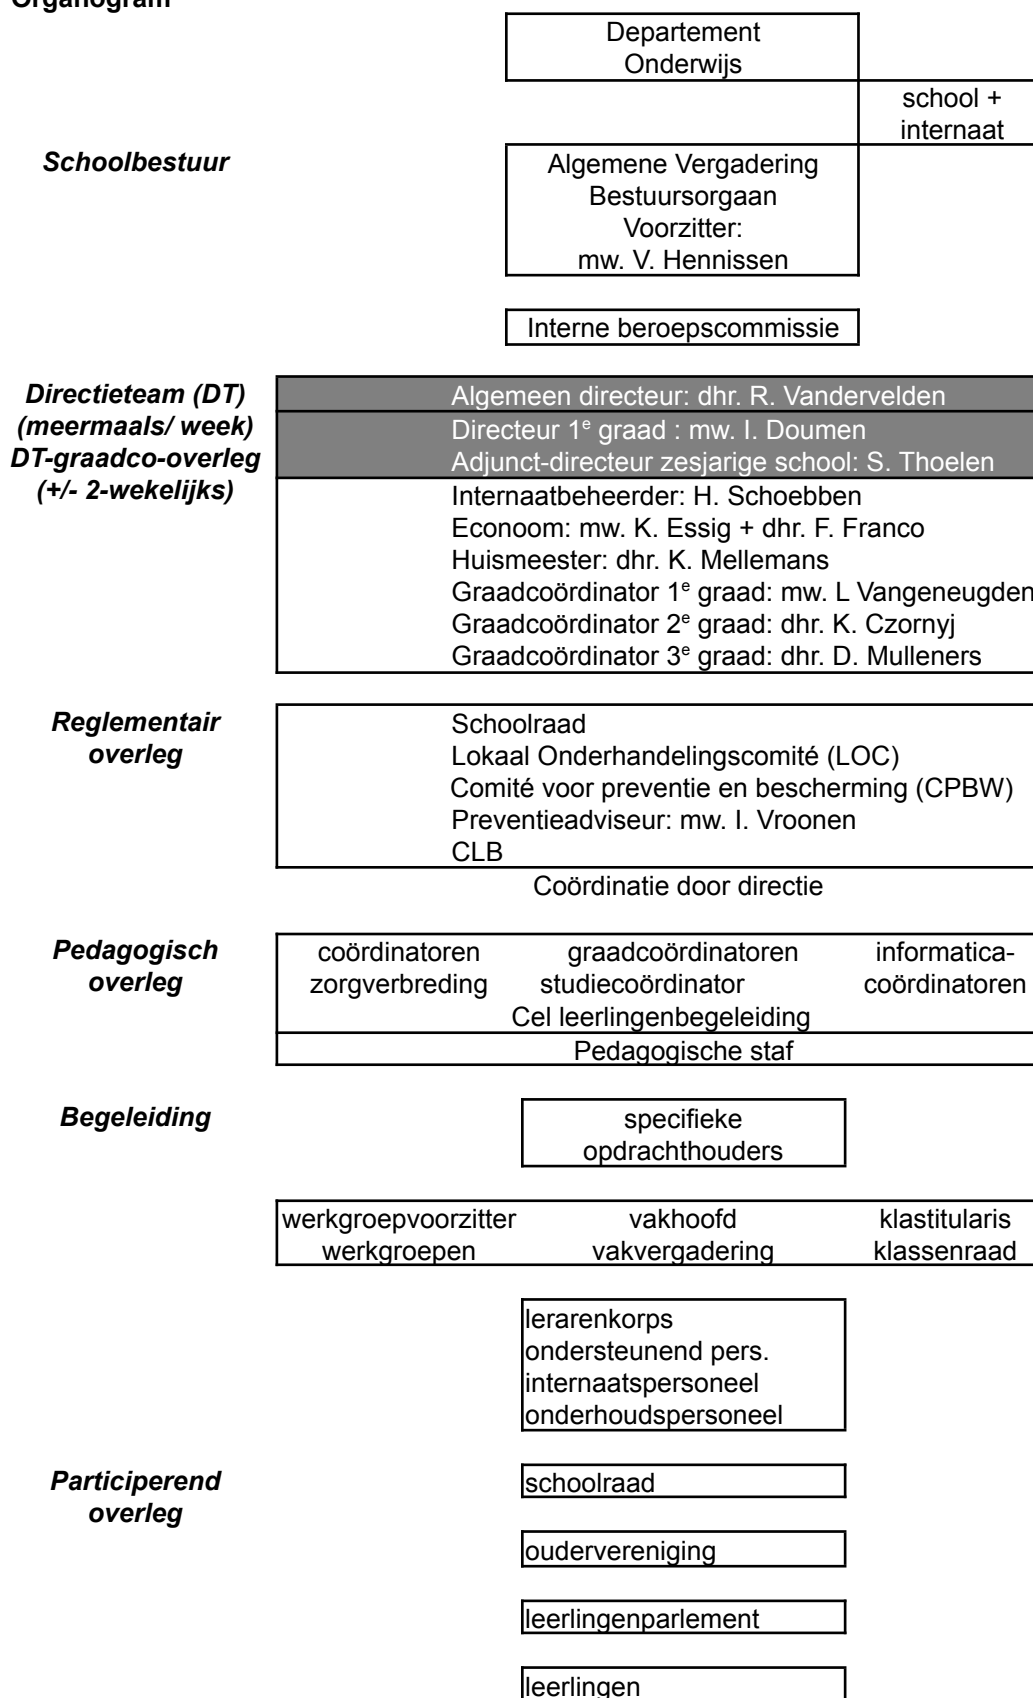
Organogram

Departement Onderwijs

school + internaat

Schoolbestuur

Algemene Vergadering
Bestuursorgaan
Voorzitter:
mw. V. Hennissen

Interne beroepscommissie

Directieteam (DT)
(meermaals/ week)
DT-graadco-overleg
(+/- 2-wekelijks)

Algemeen directeur: dhr. R. Vandervelden
Directeur 1$^e$ graad : mw. I. Doumen
Adjunct-directeur zesjarige school: S. Thoelen
Internaatbeheerder: H. Schoebben
Econoom: mw. K. Essig + dhr. F. Franco
Huismeester: dhr. K. Mellemans
Graadcoördinator 1$^e$ graad: mw. L Vangeneugden
Graadcoördinator 2$^e$ graad: dhr. K. Czornyj
Graadcoördinator 3$^e$ graad: dhr. D. Mulleners

Reglementair overleg

Schoolraad
Lokaal Onderhandelingscomité (LOC)
Comité voor preventie en bescherming (CPBW)
Preventieadviseur: mw. I. Vroonen
CLB

Coördinatie door directie

Pedagogisch overleg

coördinatoren zorgverbreding
graadcoördinatoren
studiecoördinator
informatica-coördinatoren
Cel leerlingenbegeleiding

Pedagogische staf

Begeleiding

specifieke opdrachthouders

werkgroepvoorzitter
werkgroepen
vakhoofd
vakvergadering
klastitularis
klassenraad

lerarenkorps
ondersteunend pers.
internaatspersoneel
onderhoudspersoneel

Participerend overleg

schoolraad

oudervereniging

leerlingenparlement

leerlingen